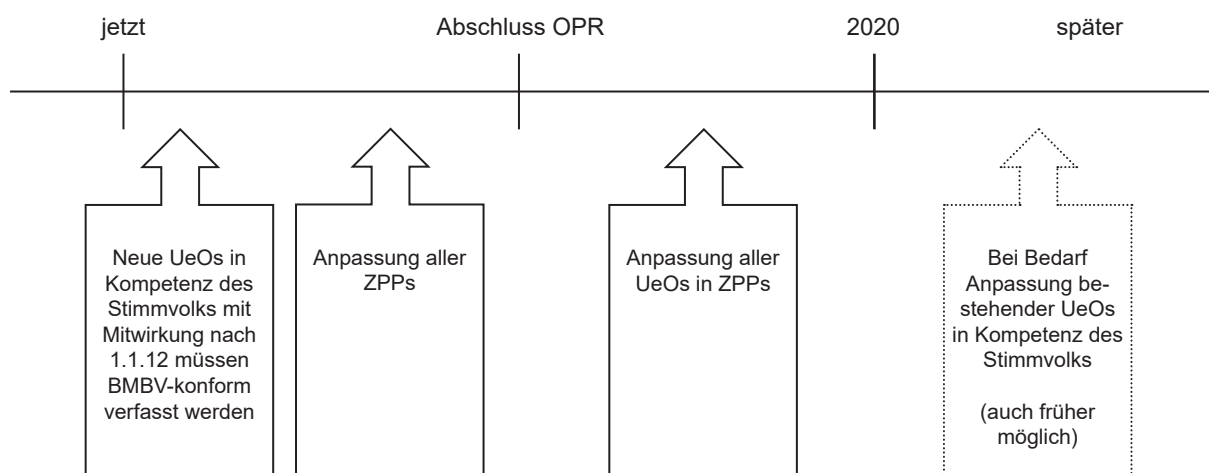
jetzt

Abschluss OPR

2020

später

Neue UeOs in Kompetenz des Stimmvolks mit Mitwirkung nach 1.1.12 müssen BMBV-konform verfasst werden

Anpassung aller ZPPs

Anpassung aller UeOs in ZPPs

Bei Bedarf Anpassung bestehender UeOs in Kompetenz des Stimmvolks

(auch früher möglich)